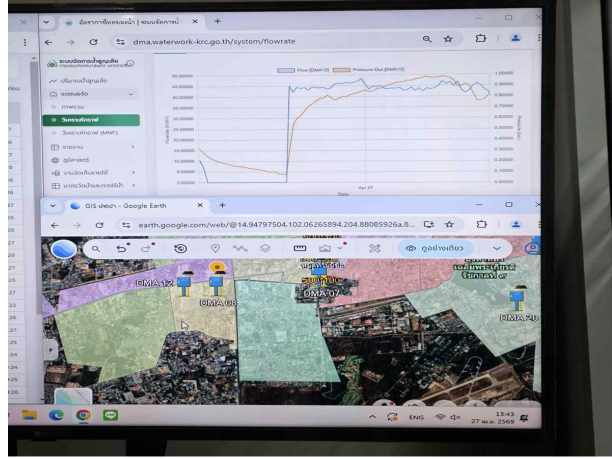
ข้อมูลการใช้และลอยน้ำ | ระบบจัดการน้ำ ×
dma.waterwork-krc.go.th/system/flowrate

ระบบจัดการน้ำสูญเสีย

ปริมาณน้ำสูญเสีย

แดชบอร์ด

ภาพรวม

วิเคราะห์ข้อมูล

วิเคราะห์ข้อมูล (MNF)

รายงาน

อุปกรณ์

งานซ่อมท่อ

มาตรวัดน้ำและการใช้น้ำ

Flow (DMA12)
Pressure Out (DMA12)

50.00000
45.00000
40.00000
35.00000
30.00000
25.00000
20.00000
15.00000
10.00000
5.00000
0.00000

1.00000
0.90000
0.80000
0.70000
0.60000
0.50000
0.40000
0.30000
0.20000
0.10000
0.00000

Apr 27

GIS ประปา - Google Earth ×
earth.google.com/web/@14.94797504,102.06265894,204.88085926a,8...

ดูอย่างเดียว

DMA 12
DMA 08
DMA 07
DMA 20

ENG
13:43
27 เม.ย. 2569